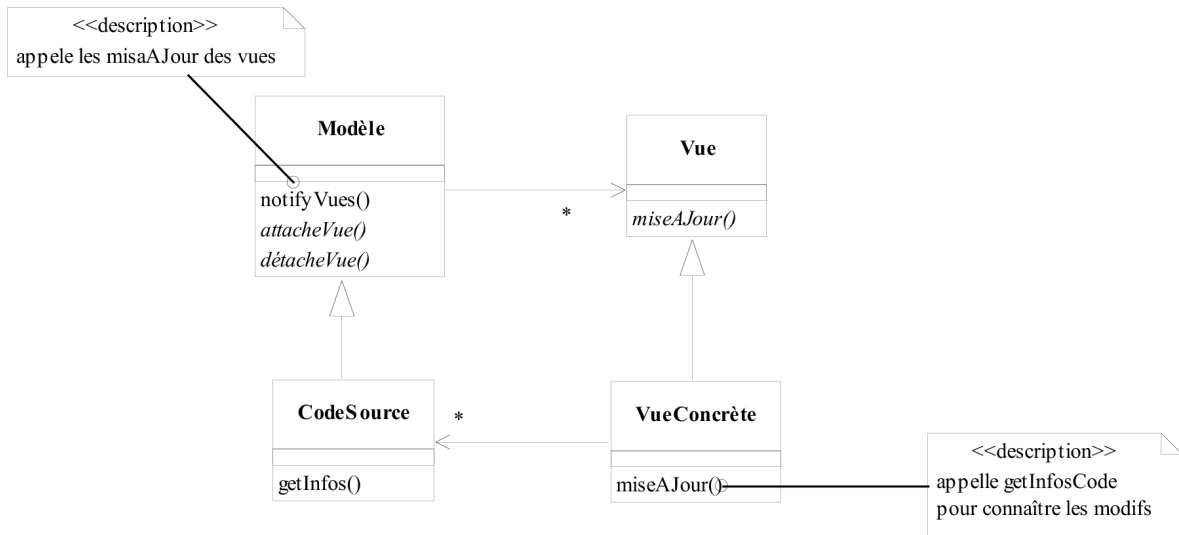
<<description>>
appele les misaAJour des vues

Modèle

notifyVues()
attacheVue()
détacheVue()

Vue

miseAJour()

*

CodeSource

getInfos()

*

VueConcrète

miseAJour()

<<description>>
appelle getInfosCode
pour connaître les modifs